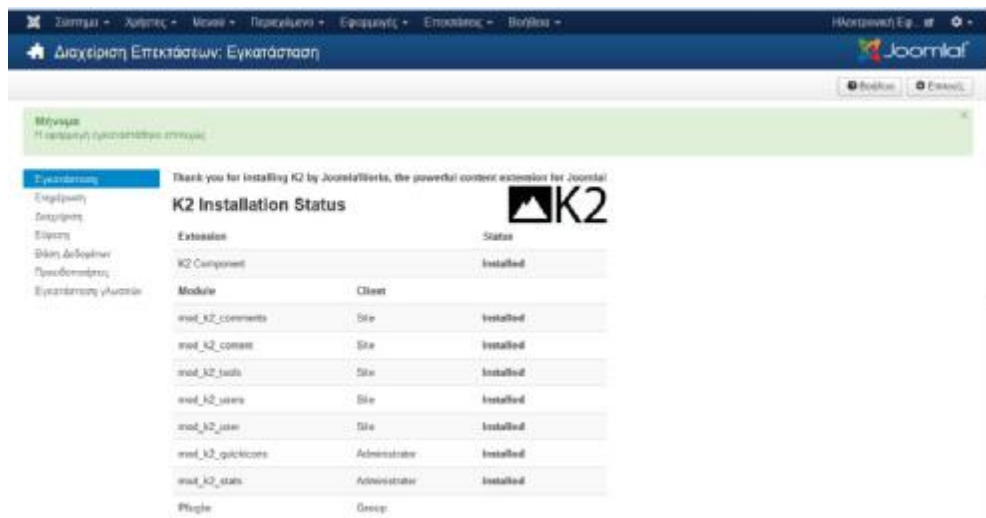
Σύστημα ▾ Χρήστες ▾ Μενού ▾ Περιεχόμενο ▾ Εφαρμογές ▾ Επεκτάσεις ▾ Βοήθεια ▾

Ηλεκτρονική Εφ. ▾

Διαχείριση Επεκτάσεων: Εγκατάσταση

Joomla!

Βοήθεια

Επιλογές

Μήνυμα
Η εφαρμογή εγκαταστάθηκε επιτυχώς.

Εγκατάσταση
Ενημέρωση
Διαχείριση
Εύρεση
Βάση Δεδομένων
Προειδοποιήσεις
Εγκατάσταση γλωσσών

Thank you for installing K2 by JoomlaWorks, the powerful content extension for Joomla!

K2 Installation Status

K2

| Extension | | Status |
|---|---|---|
| K2 Component | | Installed |
| Module | Client | |
| mod_k2_comments | Site | Installed |
| mod_k2_content | Site | Installed |
| mod_k2_tools | Site | Installed |
| mod_k2_users | Site | Installed |
| mod_k2_user | Site | Installed |
| mod_k2_quickicons | Administrator | Installed |
| mod_k2_stats | Administrator | Installed |
| Plugin | Group | |